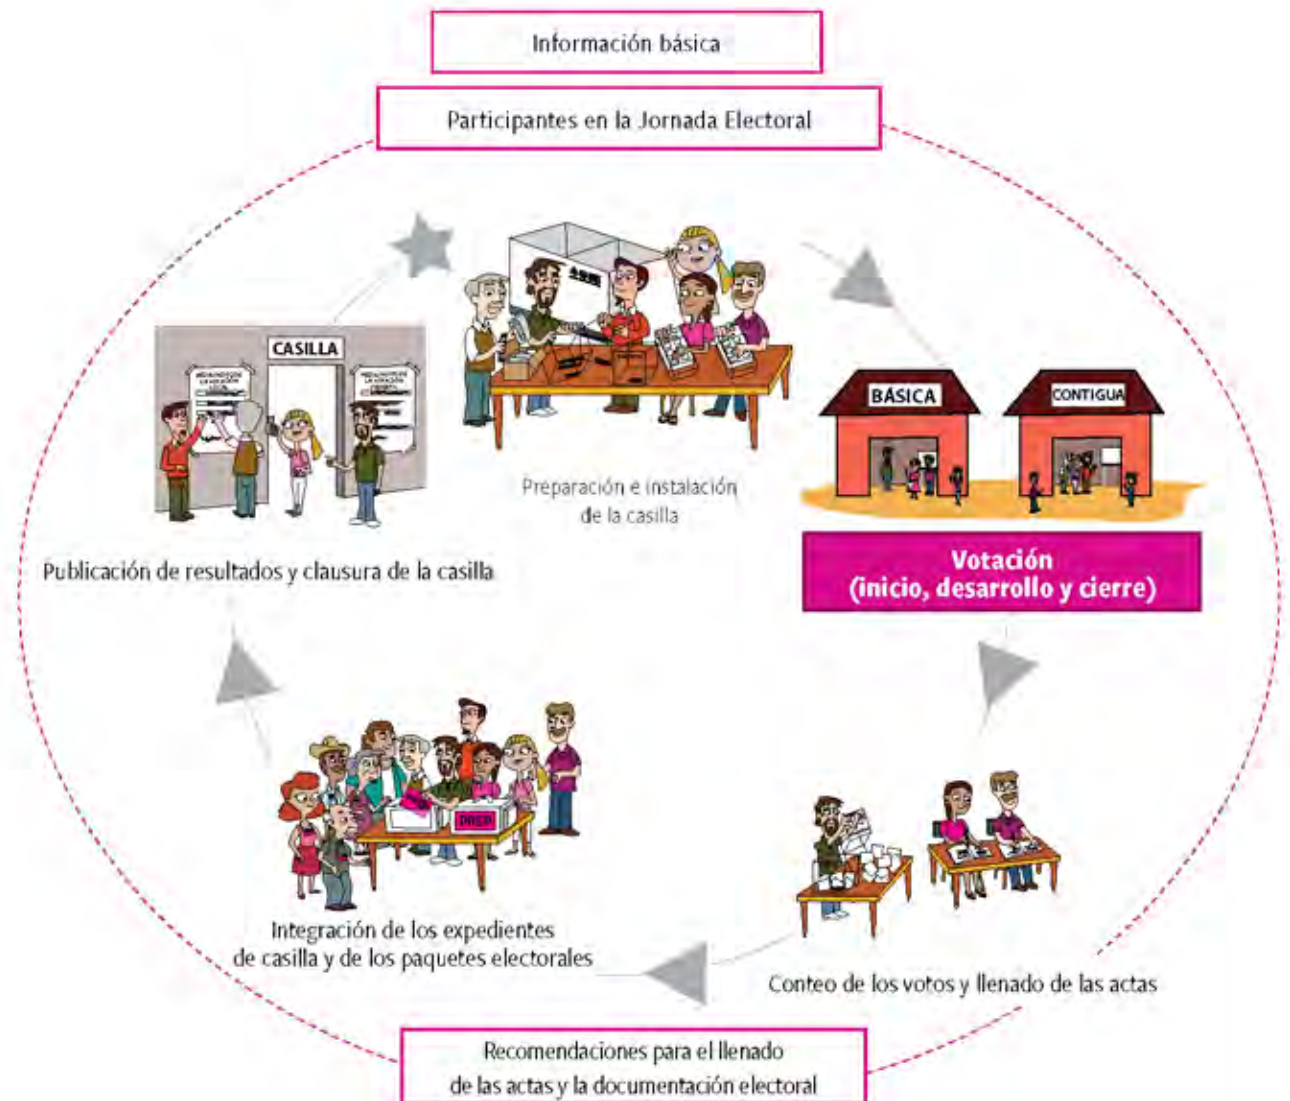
Información básica

Participantes en la Jornada Electoral

CASILLA

Preparación e instalación de la casilla

BÁSICA

CONTIGUA

Votación (inicio, desarrollo y cierre)

Publicación de resultados y clausura de la casilla

Integración de los expedientes de casilla y de los paquetes electorales

Conteo de los votos y llenado de las actas

Recomendaciones para el llenado de las actas y la documentación electoral